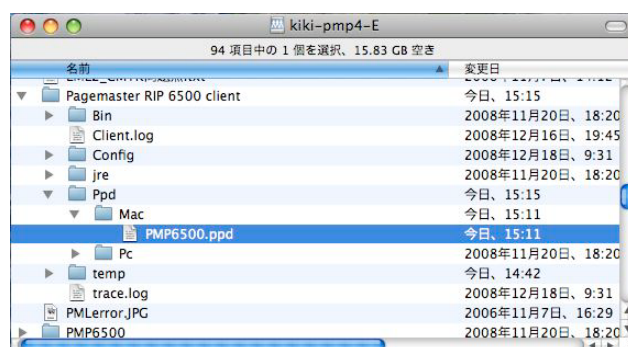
kiki-pmp4-E

94 項目中の 1 個を選択、15.83 GB 空き

| 名前 | 変更日 |
|---|---|
| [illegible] | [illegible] |
| Pagemaster RIP 6500 client | 今日、15:15 |
| Bin | 2008年11月20日、18:20 |
| Client.log | 2008年12月16日、19:45 |
| Config | 2008年12月18日、9:31 |
| jre | 2008年11月20日、18:20 |
| Ppd | 今日、15:15 |
| Mac | 今日、15:11 |
| PMP6500.ppd | 今日、15:11 |
| Pc | 2008年11月20日、18:20 |
| temp | 今日、14:42 |
| trace.log | 2008年12月18日、9:31 |
| PMLerror.JPG | 2006年11月7日、16:29 |
| PMP6500 | 2008年11月20日、18:20 |